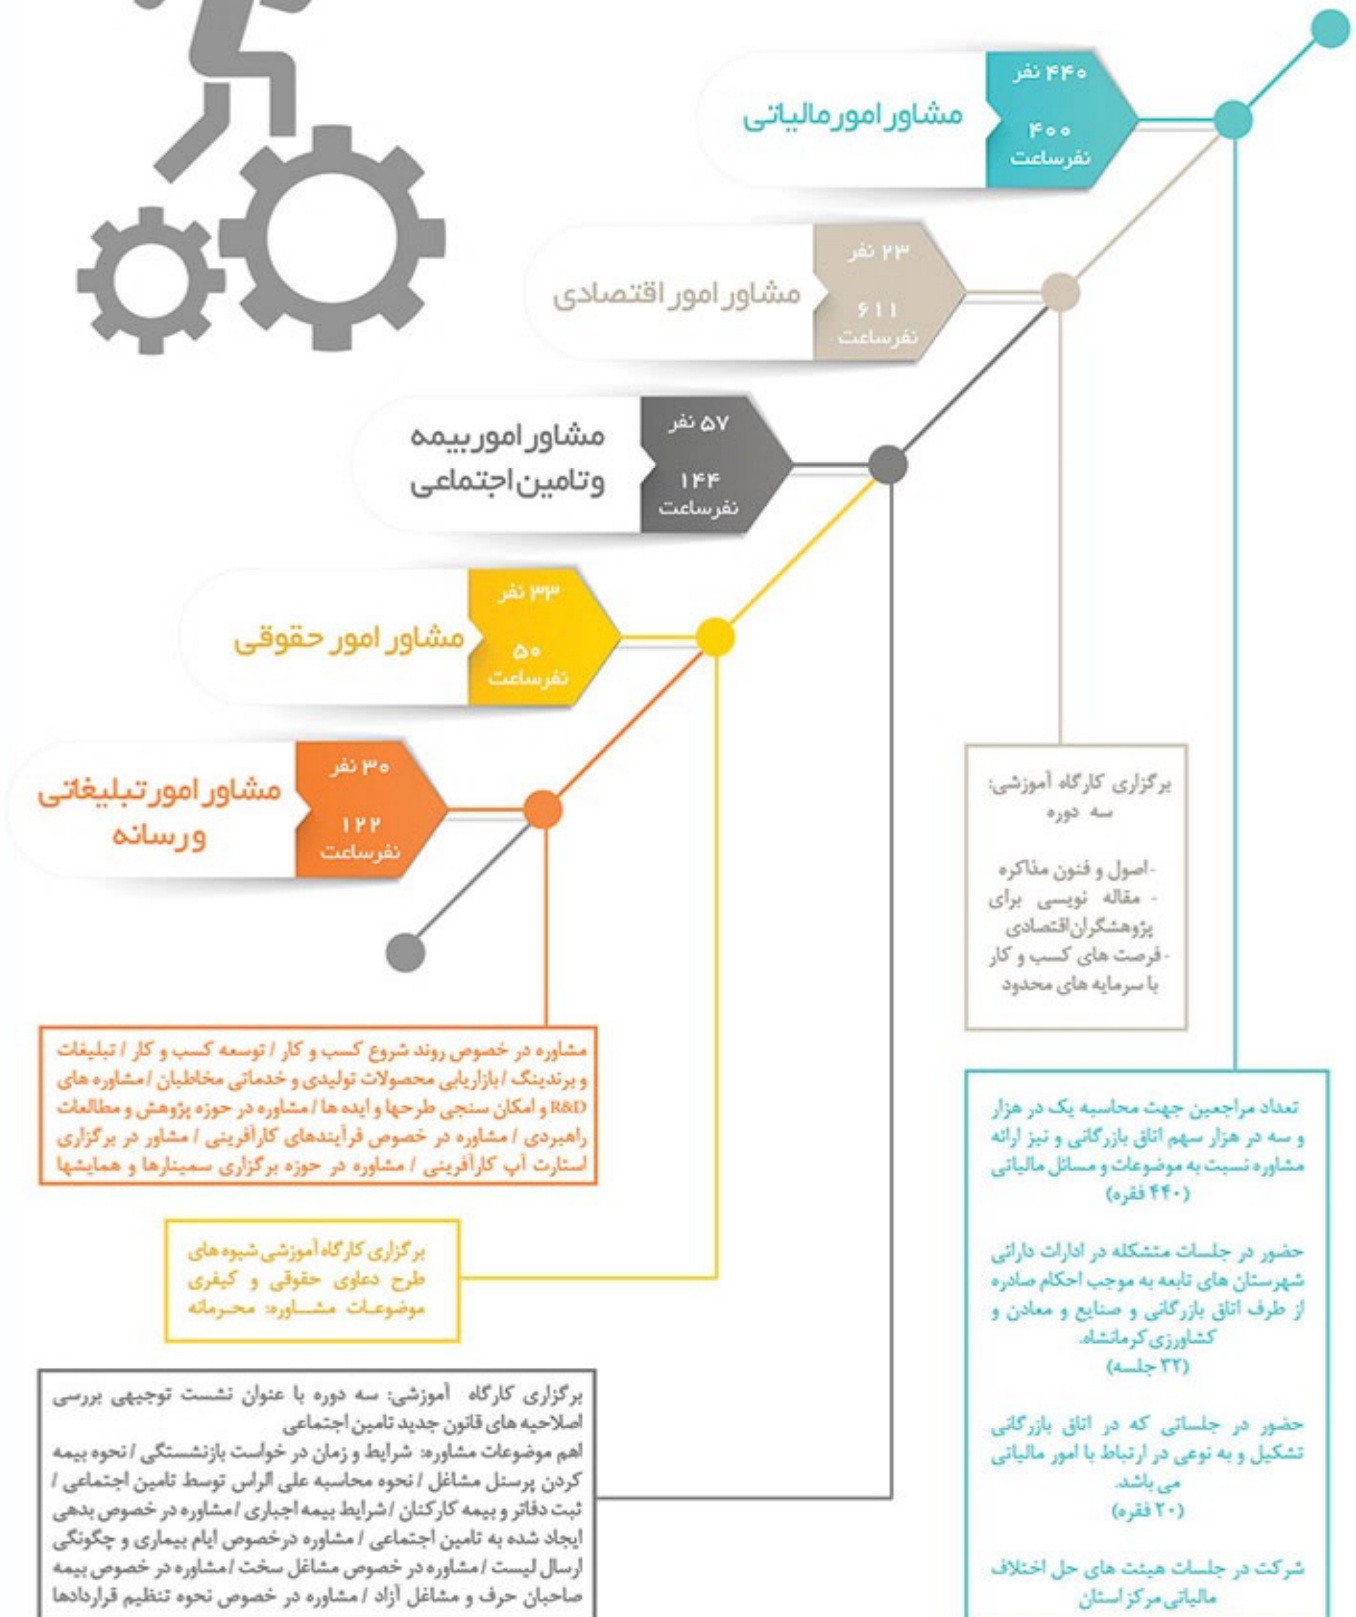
مشاور امور مالیاتی
۴۴۰ نفر
۴۰۰ نفرساعت

مشاور امور اقتصادی
۲۳ نفر
۶۱۱ نفرساعت

مشاور امور بیمه و تامین اجتماعی
۵۷ نفر
۱۴۴ نفرساعت

مشاور امور حقوقی
۳۳ نفر
۵۰ نفرساعت

مشاور امور تبلیغاتی و رسانه
۳۰ نفر
۱۲۲ نفرساعت

برگزاری کارگاه آموزشی: سه دوره

-اصول و فنون مذاکره
- مقاله نویسی برای پژوهشگران اقتصادی
-فرصت های کسب و کار با سرمایه های محدود

تعداد مراجعین جهت محاسبه یک در هزار و سه در هزار سهم اتاق بازرگانی و نیز ارائه مشاوره نسبت به موضوعات و مسائل مالیاتی (۴۴۰ فقره)

حضور در جلسات متشکله در ادارات دارائی شهرستان های تابعه به موجب احکام صادره از طرف اتاق بازرگانی و صنایع و معادن و کشاورزی کرمانشاه. (۳۲ جلسه)

حضور در جلساتی که در اتاق بازرگانی تشکیل و به نوعی در ارتباط با امور مالیاتی می باشد. (۲۰ فقره)

شرکت در جلسات هیئت های حل اختلاف مالیاتی مرکز استان

مشاوره در خصوص روند شروع کسب و کار / توسعه کسب و کار / تبلیغات و برندینگ / بازاریابی محصولات تولیدی و خدماتی مخاطبان / مشاوره های R&D و امکان سنجی طرحها و ایده ها / مشاوره در حوزه پژوهش و مطالعات راهبردی / مشاوره در خصوص فرآیندهای کارآفرینی / مشاور در برگزاری استارت آپ کارآفرینی / مشاوره در حوزه برگزاری سمینارها و همایشها

برگزاری کارگاه آموزشی شیوه های طرح دعاوی حقوقی و کیفری موضوعات مشاوره: محرمانه

برگزاری کارگاه آموزشی: سه دوره با عنوان نشست توجیهی بررسی اصلاحیه های قانون جدید تامین اجتماعی
اهم موضوعات مشاوره: شرایط و زمان در خواست بازنشستگی / نحوه بیمه کردن پرسنل مشاغل / نحوه محاسبه علي الراس توسط تامین اجتماعی / ثبت دفاتر و بیمه کارکنان / شرایط بیمه اجباری / مشاوره در خصوص بدهی ایجاد شده به تامین اجتماعی / مشاوره درخصوص ایام بیماری و چگونگی ارسال لیست / مشاوره در خصوص مشاغل سخت / مشاوره در خصوص بیمه صاحبان حرف و مشاغل آزاد / مشاوره در خصوص نحوه تنظیم قراردادها